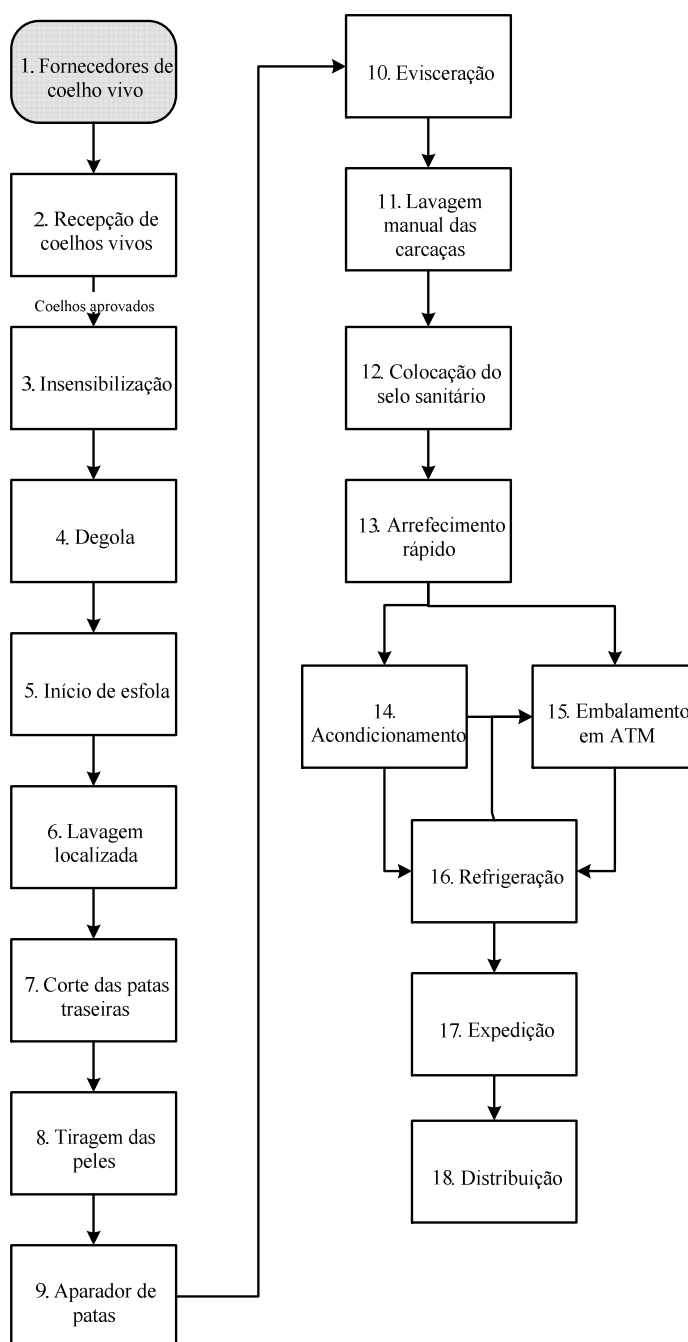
1. Fornecedores de coelho vivo

2. Recepção de coelhos vivos

Coelhos aprovados

3. Insensibilização

4. Degola

5. Início de esfola

6. Lavagem localizada

7. Corte das patas traseiras

8. Tiragem das peles

9. Aparador de patas

10. Evisceração

11. Lavagem manual das carcaças

12. Colocação do selo sanitário

13. Arrefecimento rápido

14. Acondicionamento

15. Embalamento em ATM

16. Refrigeração

17. Expedição

18. Distribuição